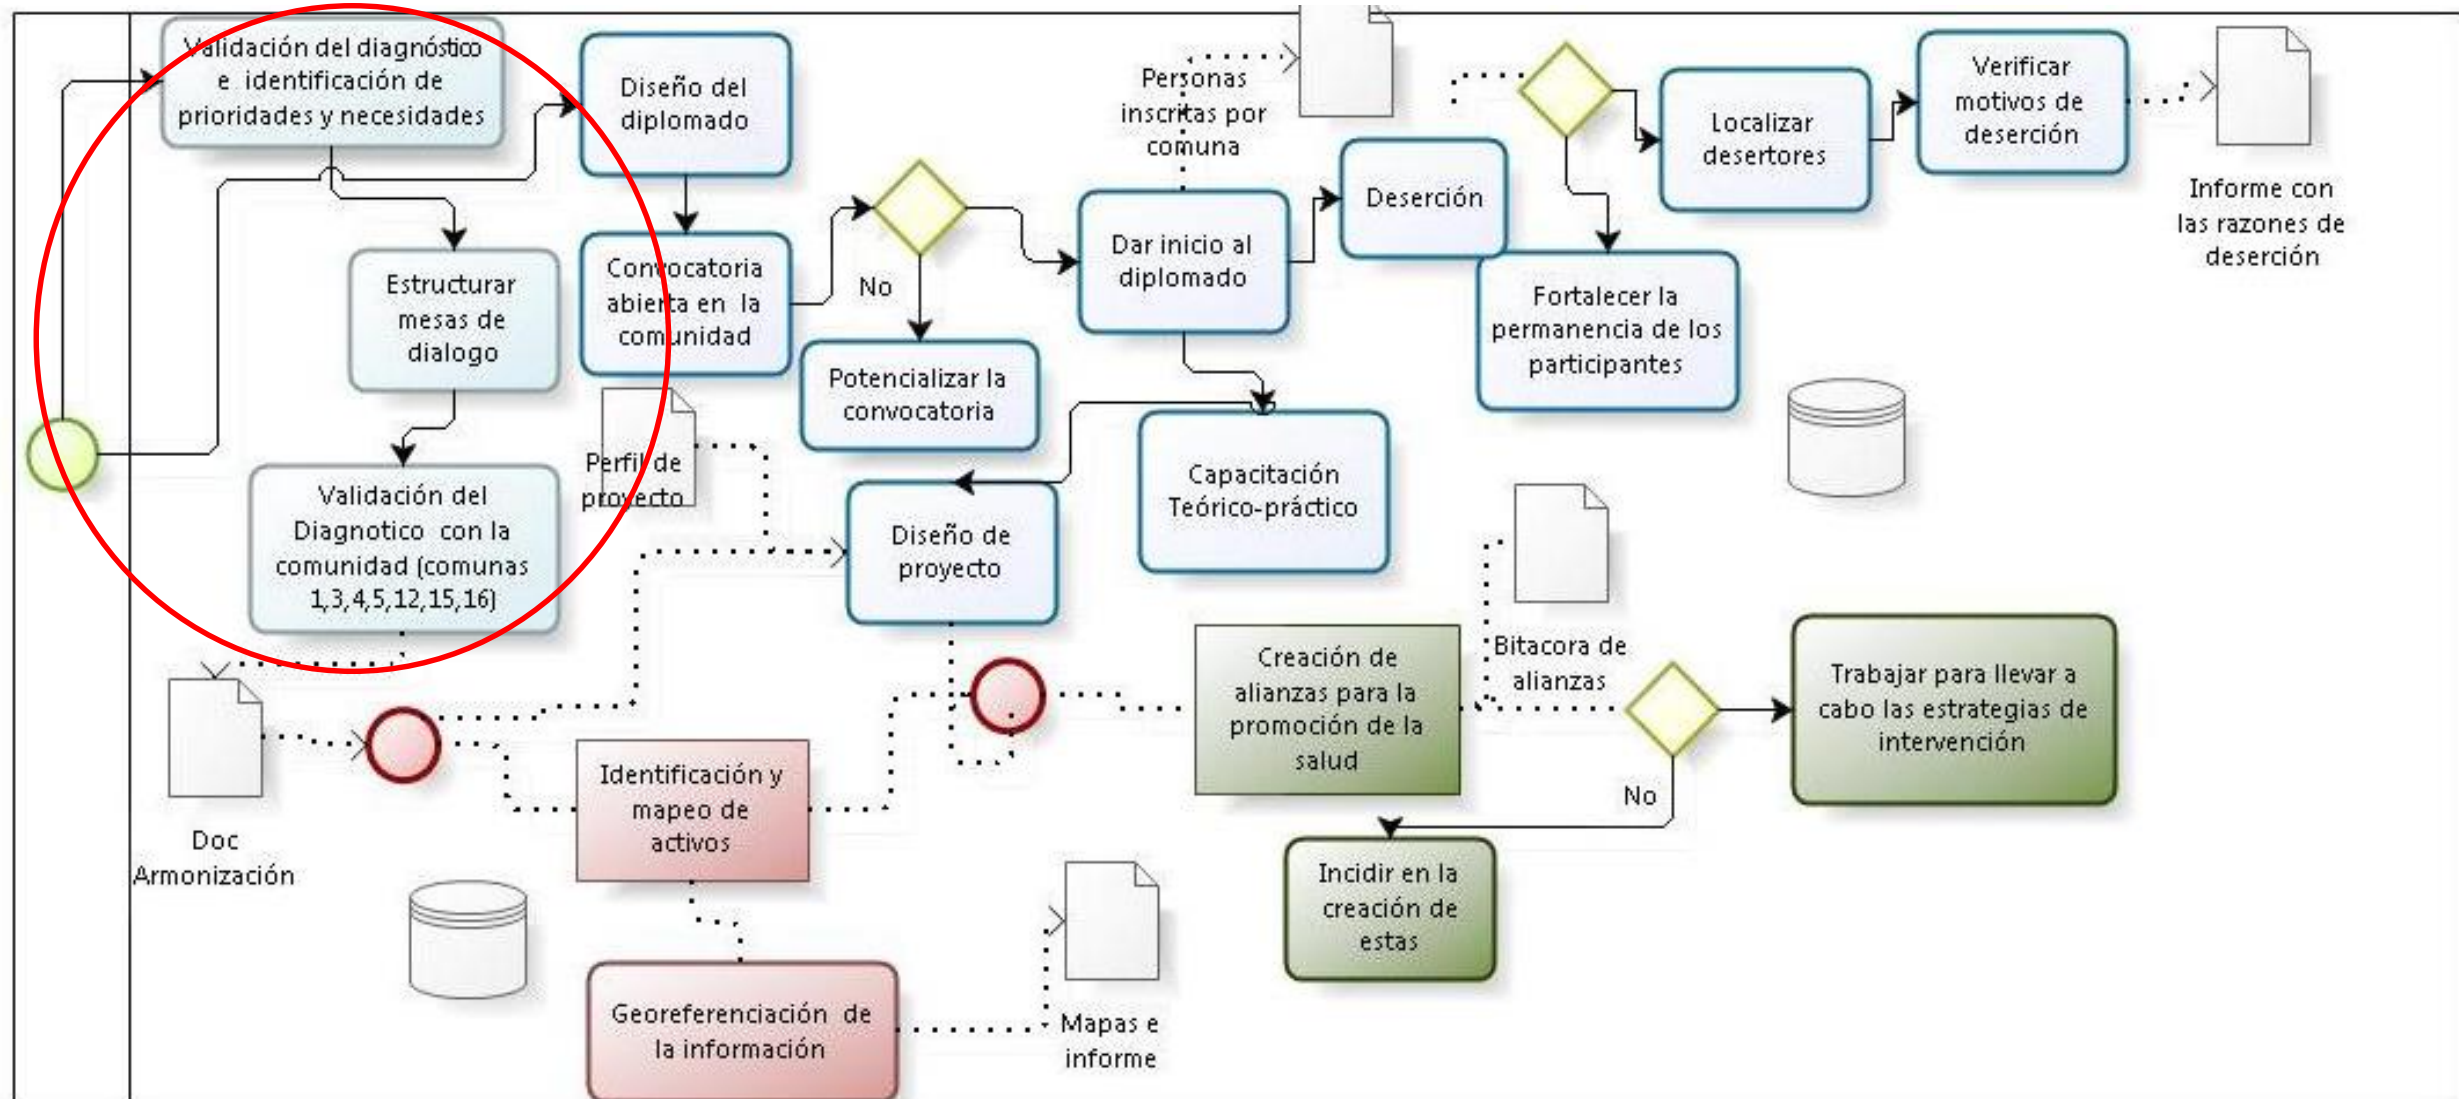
Validación del diagnóstico e identificación de prioridades y necesidades

Diseño del diplomado

Personas inscritas por comuna

Verificar motivos de deserción

Localizar desertores

Informe con las razones de deserción

Deserción

Estructurar mesas de dialogo

Convocatoria abierta en la comunidad

No

Dar inicio al diplomado

Fortalecer la permanencia de los participantes

Potencializar la convocatoria

Perfil de proyecto

Validación del Diagnotico con la comunidad (comunas 1,3,4,5,12,15,16)

Capacitación Teórico-práctico

Diseño de proyecto

Bitacora de alianzas

Creación de alianzas para la promoción de la salud

Trabajar para llevar a cabo las estrategias de intervención

Doc Armonización

Identificación y mapeo de activos

No

Incidir en la creación de estas

Georeferenciación de la información

Mapas e informe